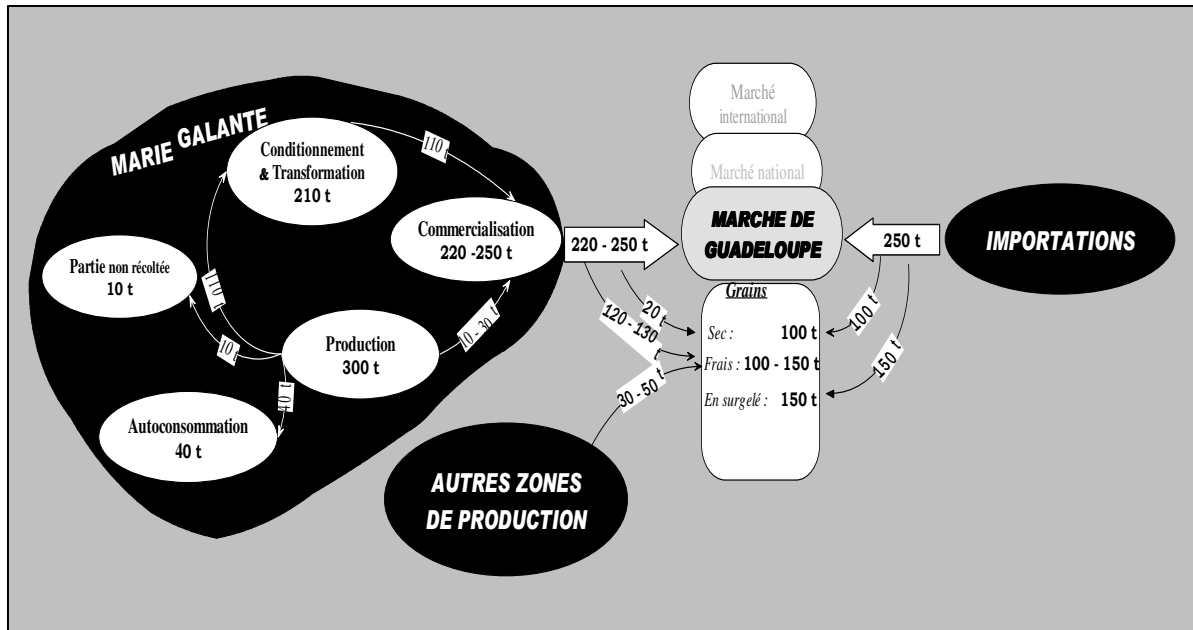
MARIE GALANTE

Conditionnement & Transformation
210 t

110 t

Commercialisation
220 -250 t

Partie non récoltée
10 t

110 t

Production
300 t

10 t

10 - 30 t

40 t

Autoconsommation
40 t

Marché international

Marché national

MARCHE DE GUADELOUPE

220 - 250 t

250 t

IMPORTATIONS

Grains

20 t

120 - 130 t

Sec : 100 t

Frais : 100 - 150 t

En surgelé : 150 t

100 t

150 t

30 - 50 t

AUTRES ZONES DE PRODUCTION